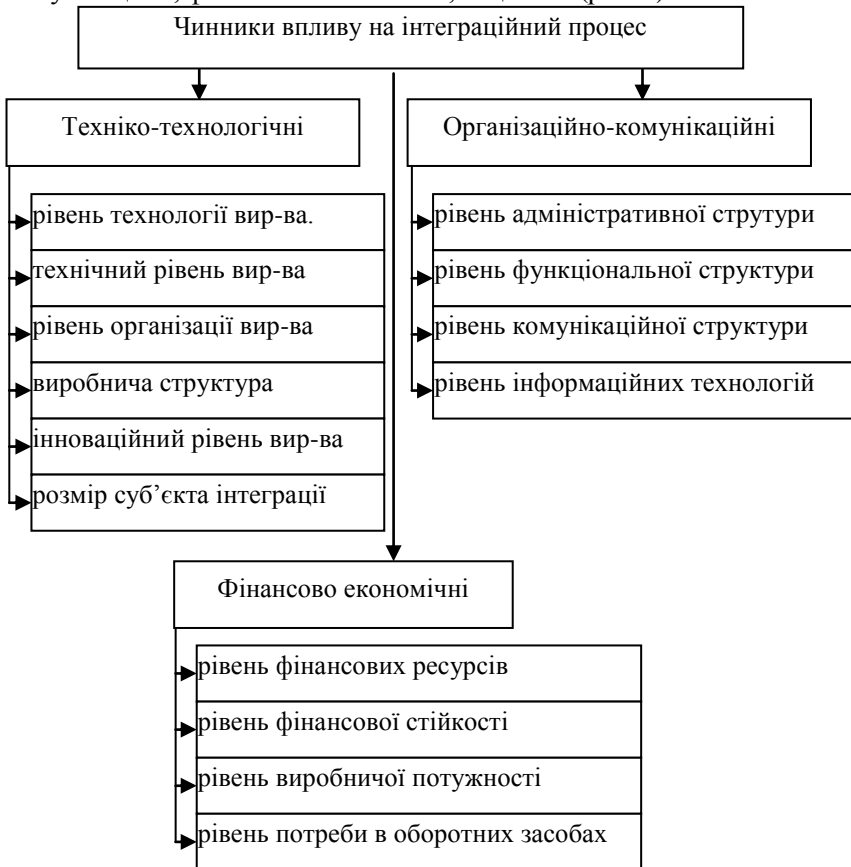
Чинники впливу на інтеграційний процес

Техніко-технологічні

рівень технології вир-ва.

технічний рівень вир-ва

рівень організації вир-ва

виробнича структура

інноваційний рівень вир-ва

розмір суб'єкта інтеграції

Організаційно-комунікаційні

рівень адміністративної струтури

рівень функціональної структури

рівень комунікаційної структури

рівень інформаційних технологій

Фінансово економічні

рівень фінансових ресурсів

рівень фінансової стійкості

рівень виробничої потужності

рівень потреби в оборотних засобах